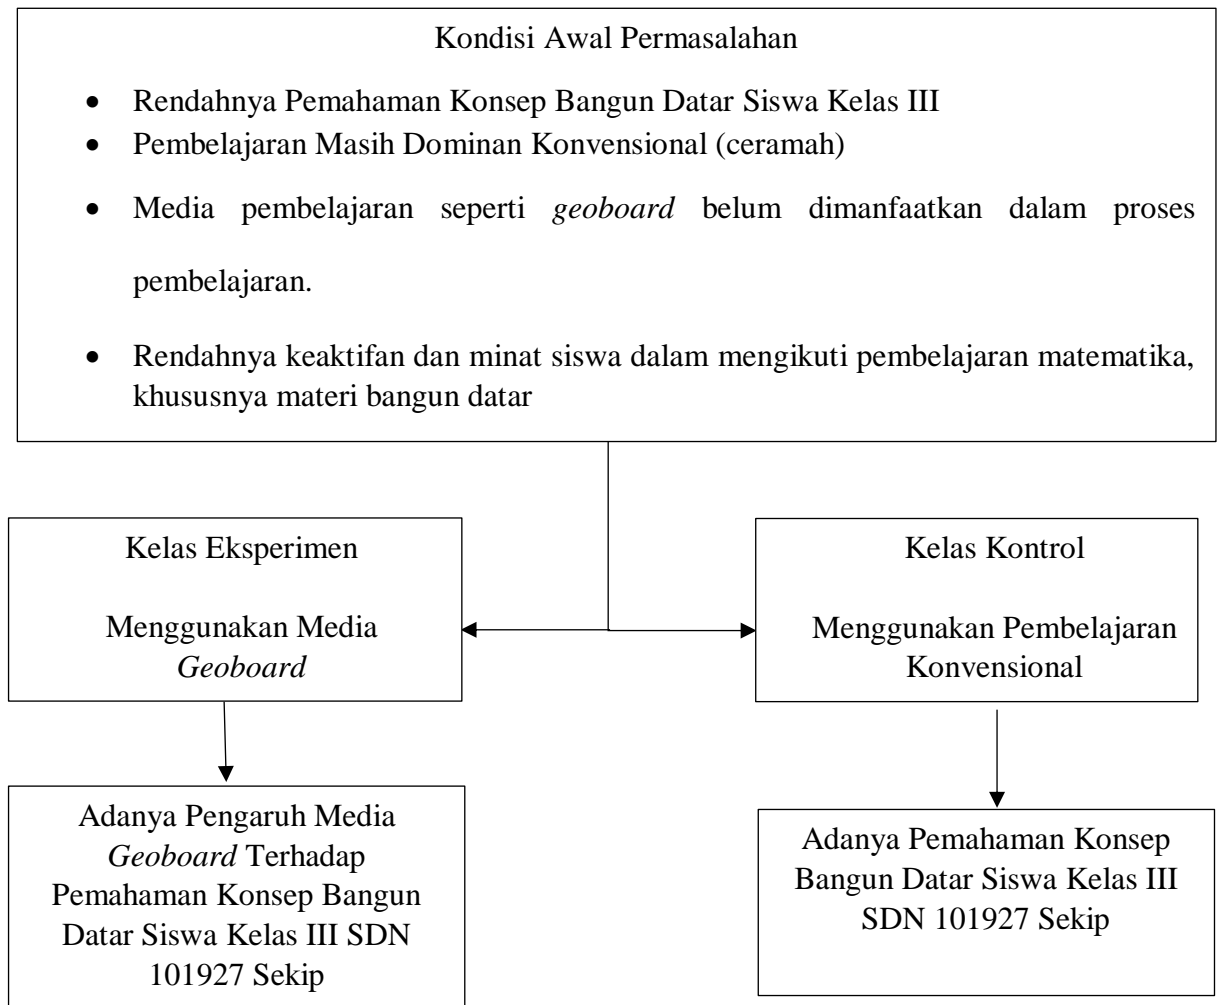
Kondisi Awal Permasalahan

- Rendahnya Pemahaman Konsep Bangun Datar Siswa Kelas III
- Pembelajaran Masih Dominan Konvensional (ceramah)
- Media pembelajaran seperti *geoboard* belum dimanfaatkan dalam proses pembelajaran.
- Rendahnya keaktifan dan minat siswa dalam mengikuti pembelajaran matematika, khususnya materi bangun datar

Kelas Eksperimen

Menggunakan Media *Geoboard*

Adanya Pengaruh Media *Geoboard* Terhadap Pemahaman Konsep Bangun Datar Siswa Kelas III SDN 101927 Sekip

Kelas Kontrol

Menggunakan Pembelajaran Konvensional

Adanya Pemahaman Konsep Bangun Datar Siswa Kelas III SDN 101927 Sekip